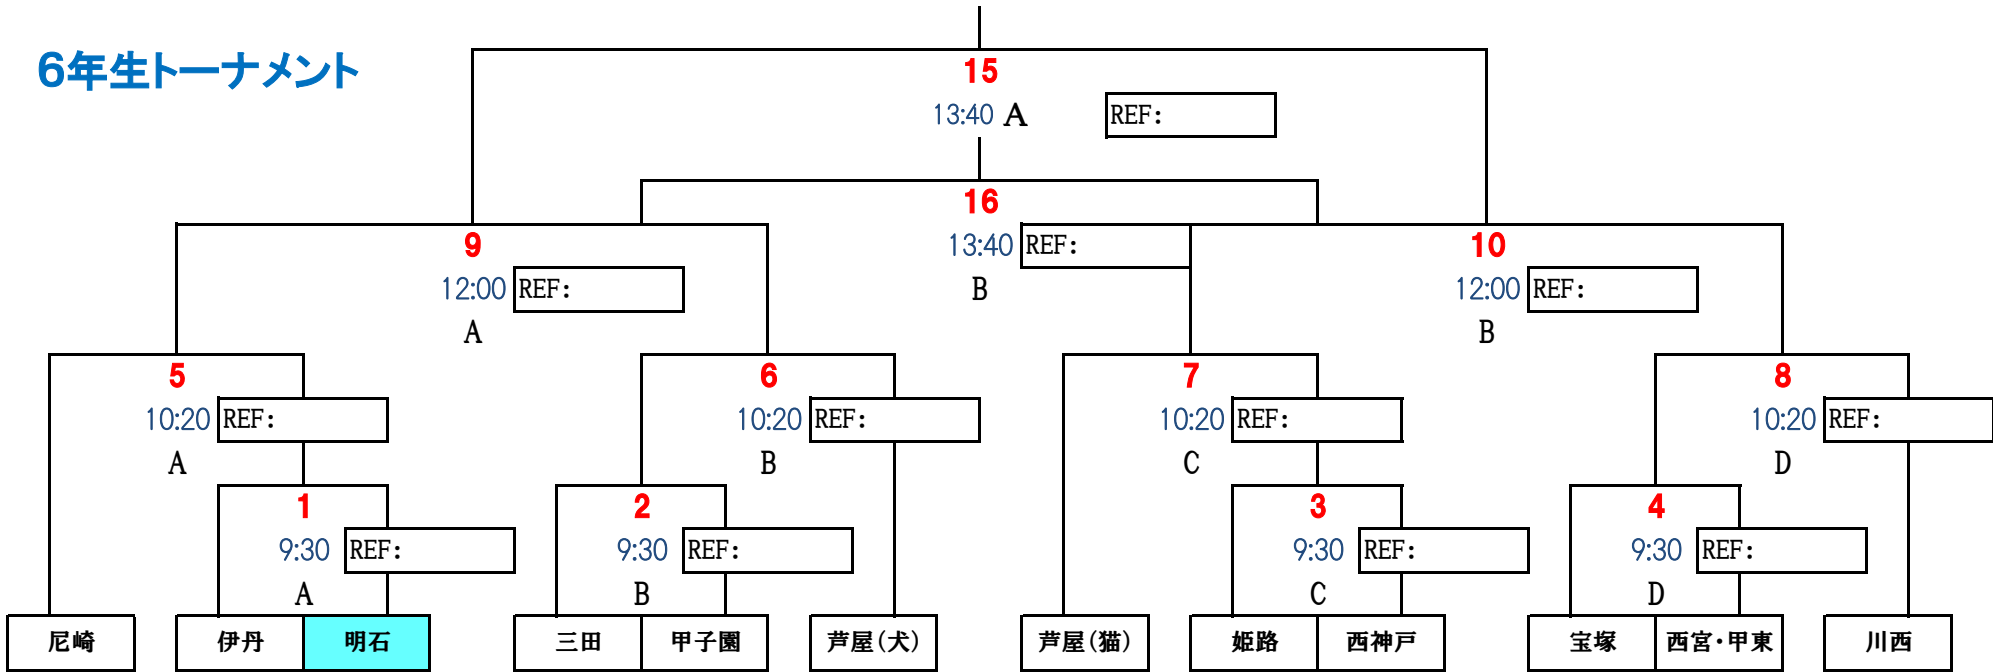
6年生トーナメント

15
13:40 A
REF:

16
13:40 REF:
B

9
12:00 REF:
A

10
12:00 REF:
B

5
10:20 REF:
A

6
10:20 REF:
B

7
10:20 REF:
C

8
10:20 REF:
D

1
9:30 REF:
A

2
9:30 REF:
B

3
9:30 REF:
C

4
9:30 REF:
D

尼崎
伊丹
明石
三田
甲子園
芦屋(犬)
芦屋(猫)
姫路
西神戸
宝塚
西宮・甲東
川西